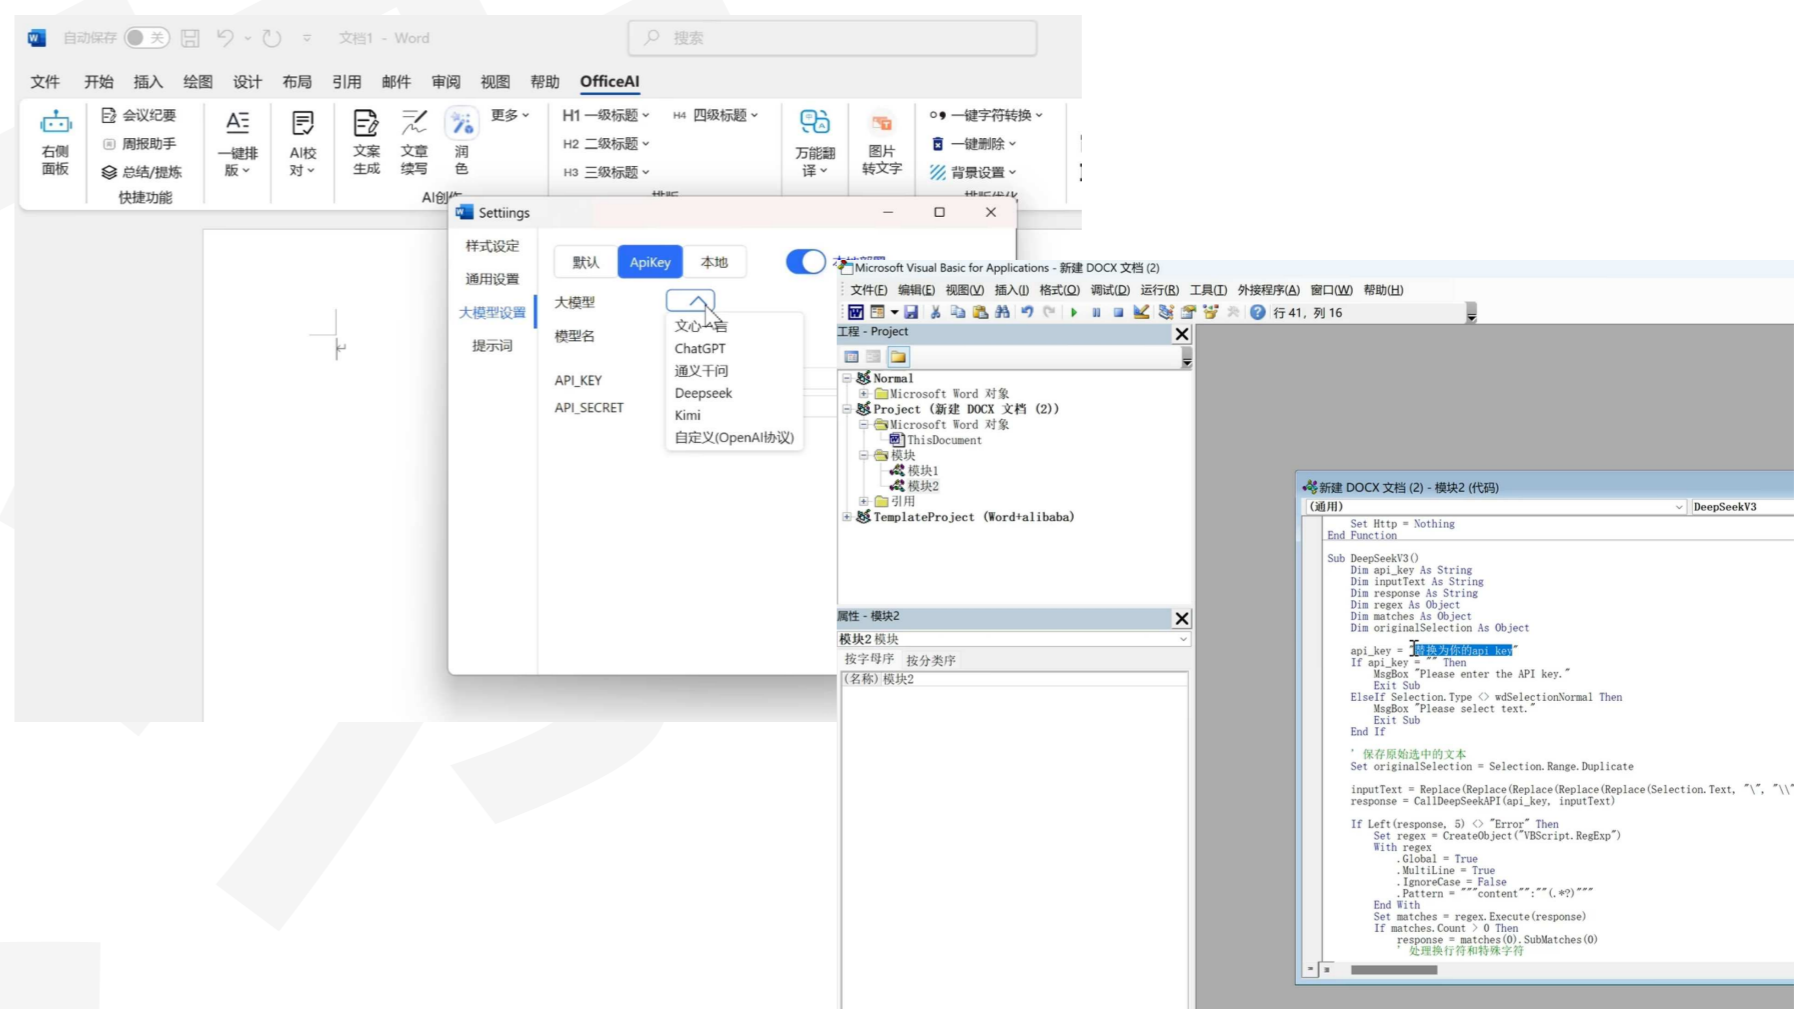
自动保存 关 文档1 - Word 搜索

文件 开始 插入 绘图 设计 布局 引用 邮件 审阅 视图 帮助 OfficeAI

右侧面板 会议纪要 周报助手 总结/提炼 快捷功能 一键排版 AI校对 文案生成 文章续写 润色 更多 AI创作 H1 一级标题 H2 二级标题 H3 三级标题 H4 四级标题 排版 万能翻译 图片转文字 一键字符转换 一键删除 背景设置 排版优化

Settings

样式设定
通用设置
大模型设置
提示词

默认 ApiKey 本地

大模型
模型名
API_KEY
API_SECRET

文心一言
ChatGPT
通义千问
Deepseek
Kimi
自定义(OpenAI协议)

Microsoft Visual Basic for Applications - 新建 DOCX 文档 (2)

文件(F) 编辑(E) 视图(V) 插入(I) 格式(O) 调试(D) 运行(R) 工具(T) 外接程序(A) 窗口(W) 帮助(H)

行 41, 列 16

工程 - Project

Normal
Microsoft Word 对象
Project (新建 DOCX 文档 (2))
Microsoft Word 对象
ThisDocument
模块
模块1
模块2
引用
TemplateProject (Word+alibaba)

属性 - 模块2

模块2 模块

按字母序 按分类序

(名称) 模块2

新建 DOCX 文档 (2) - 模块2 (代码)

(通用) DeepSeekV3

Set Http = Nothing
End Function

Sub DeepSeekV3()
Dim api_key As String
Dim inputText As String
Dim response As String
Dim regex As Object
Dim matches As Object
Dim originalSelection As Object

api_key = "替换为你的api key"
If api_key = "" Then
MsgBox "Please enter the API key."
Exit Sub
ElseIf Selection.Type <> wdSelectionNormal Then
MsgBox "Please select text."
Exit Sub
End If

' 保存原始选中的文本
Set originalSelection = Selection.Range.Duplicate

inputText = Replace(Replace(Replace(Replace(Selection.Text, "\", "\\"
response = CallDeepSeekAPI(api_key, inputText)

If Left(response, 5) <> "Error" Then
Set regex = CreateObject("VBScript.RegExp")
With regex
.Global = True
.MultiLine = True
.IgnoreCase = False
.Pattern = """content"":""(.*?)"""
End With
Set matches = regex.Execute(response)
If matches.Count > 0 Then
response = matches(0).SubMatches(0)
' 处理换行符和特殊字符